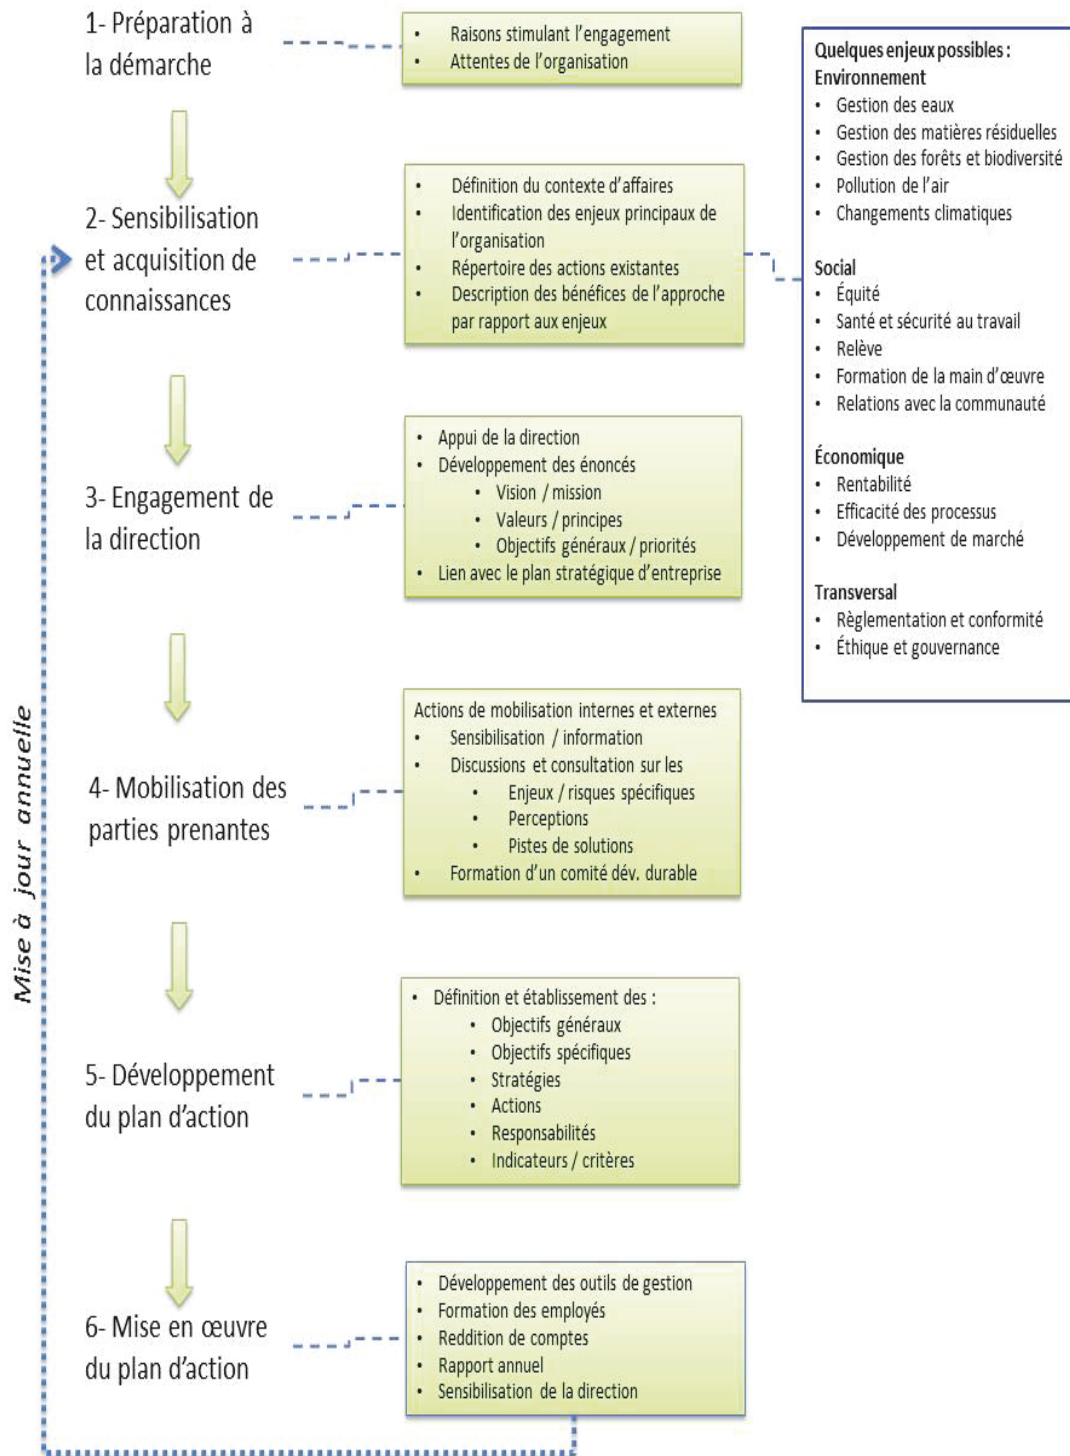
1- Préparation à la démarche

- Raisons stimulant l'engagement
- Attentes de l'organisation

Quelques enjeux possibles :
Environnement
- Gestion des eaux
- Gestion des matières résiduelles
- Gestion des forêts et biodiversité
- Pollution de l'air
- Changements climatiques

Social
- Équité
- Santé et sécurité au travail
- Relève
- Formation de la main d'œuvre
- Relations avec la communauté

Économique
- Rentabilité
- Efficacité des processus
- Développement de marché

Transversal
- Règlementation et conformité
- Éthique et gouvernance

2- Sensibilisation et acquisition de connaissances

- Définition du contexte d'affaires
- Identification des enjeux principaux de l'organisation
- Répertoire des actions existantes
- Description des bénéfices de l'approche par rapport aux enjeux

3- Engagement de la direction

- Appui de la direction
- Développement des énoncés
  - Vision / mission
  - Valeurs / principes
  - Objectifs généraux / priorités
- Lien avec le plan stratégique d'entreprise

4- Mobilisation des parties prenantes

Actions de mobilisation internes et externes
- Sensibilisation / information
- Discussions et consultation sur les
  - Enjeux / risques spécifiques
  - Perceptions
  - Pistes de solutions
- Formation d'un comité dév. durable

5- Développement du plan d'action

- Définition et établissement des :
  - Objectifs généraux
  - Objectifs spécifiques
  - Stratégies
  - Actions
  - Responsabilités
  - Indicateurs / critères

6- Mise en œuvre du plan d'action

- Développement des outils de gestion
- Formation des employés
- Reddition de comptes
- Rapport annuel
- Sensibilisation de la direction

Mise à jour annuelle